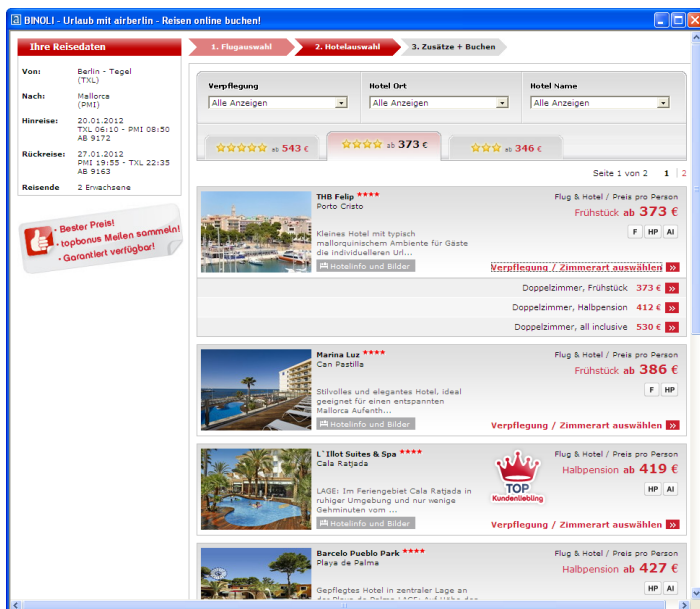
BINOLI - Urlaub mit airberlin - Reisen online buchen!

Ihre Reisedaten

Von: Berlin - Tegel (TXL)
Nach: Mallorca (PMI)
Hinreise: 20.01.2012 TXL 06:10 - PMI 08:50 AB 9172
Rückreise: 27.01.2012 PMI 19:55 - TXL 22:35 AB 9163
Reisende 2 Erwachsene

- Bester Preis!
- topbonus Meilen sammeln!
- Garantiert verfügbar!

1. Flugauswahl
2. Hotelauswahl
3. Zusätze + Buchen

Verpflegung
Alle Anzeigen
Hotel Ort
Alle Anzeigen
Hotel Name
Alle Anzeigen

ab 543 €
ab 373 €
ab 346 €

Seite 1 von 2 1 | 2

THB Felip ****
Porto Cristo
Kleines Hotel mit typisch mallorquinischem Ambiente für Gäste die individuelleren Url...
Hotelinfo und Bilder
Flug & Hotel / Preis pro Person
Frühstück ab 373 €
F HP AI
Verpflegung / Zimmerart auswählen
Doppelzimmer, Frühstück 373 €
Doppelzimmer, Halbpension 412 €
Doppelzimmer, all inclusive 530 €

Marina Luz ****
Can Pastilla
Stilvolles und elegantes Hotel, ideal geeignet für einen entspannten Mallorca Aufenth...
Hotelinfo und Bilder
Flug & Hotel / Preis pro Person
Frühstück ab 386 €
F HP
Verpflegung / Zimmerart auswählen

L' Illot Suites & Spa ****
Cala Ratjada
LAGE: Im Feriengebiet Cala Ratjada in ruhiger Umgebung und nur wenige Gehminuten vom ...
Hotelinfo und Bilder
TOP Kundenliebling
Flug & Hotel / Preis pro Person
Halbpension ab 419 €
HP AI
Verpflegung / Zimmerart auswählen

Barcelo Pueblo Park ****
Playa de Palma
Gepflegtes Hotel in zentraler Lage an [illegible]
Flug & Hotel / Preis pro Person
Halbpension ab 427 €